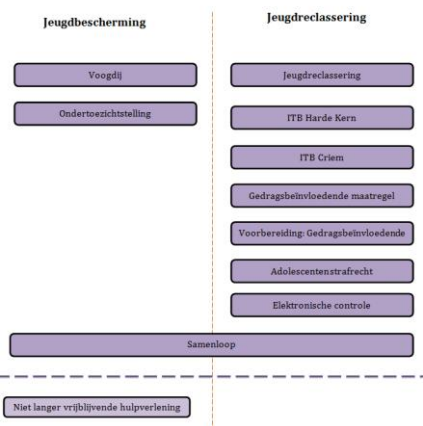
Jeugdbescherming

Voogdij

Ondertoezichtstelling

Jeugdreclassering

Jeugdreclassering

ITB Harde Kern

ITB Criem

Gedragsbeïnvloedende maatregel

Voorbereiding: Gedragsbeïnvloedende

Adolescentenstrafrecht

Elektronische controle

Samenloop

Niet langer vrijblijvende hulpverlening